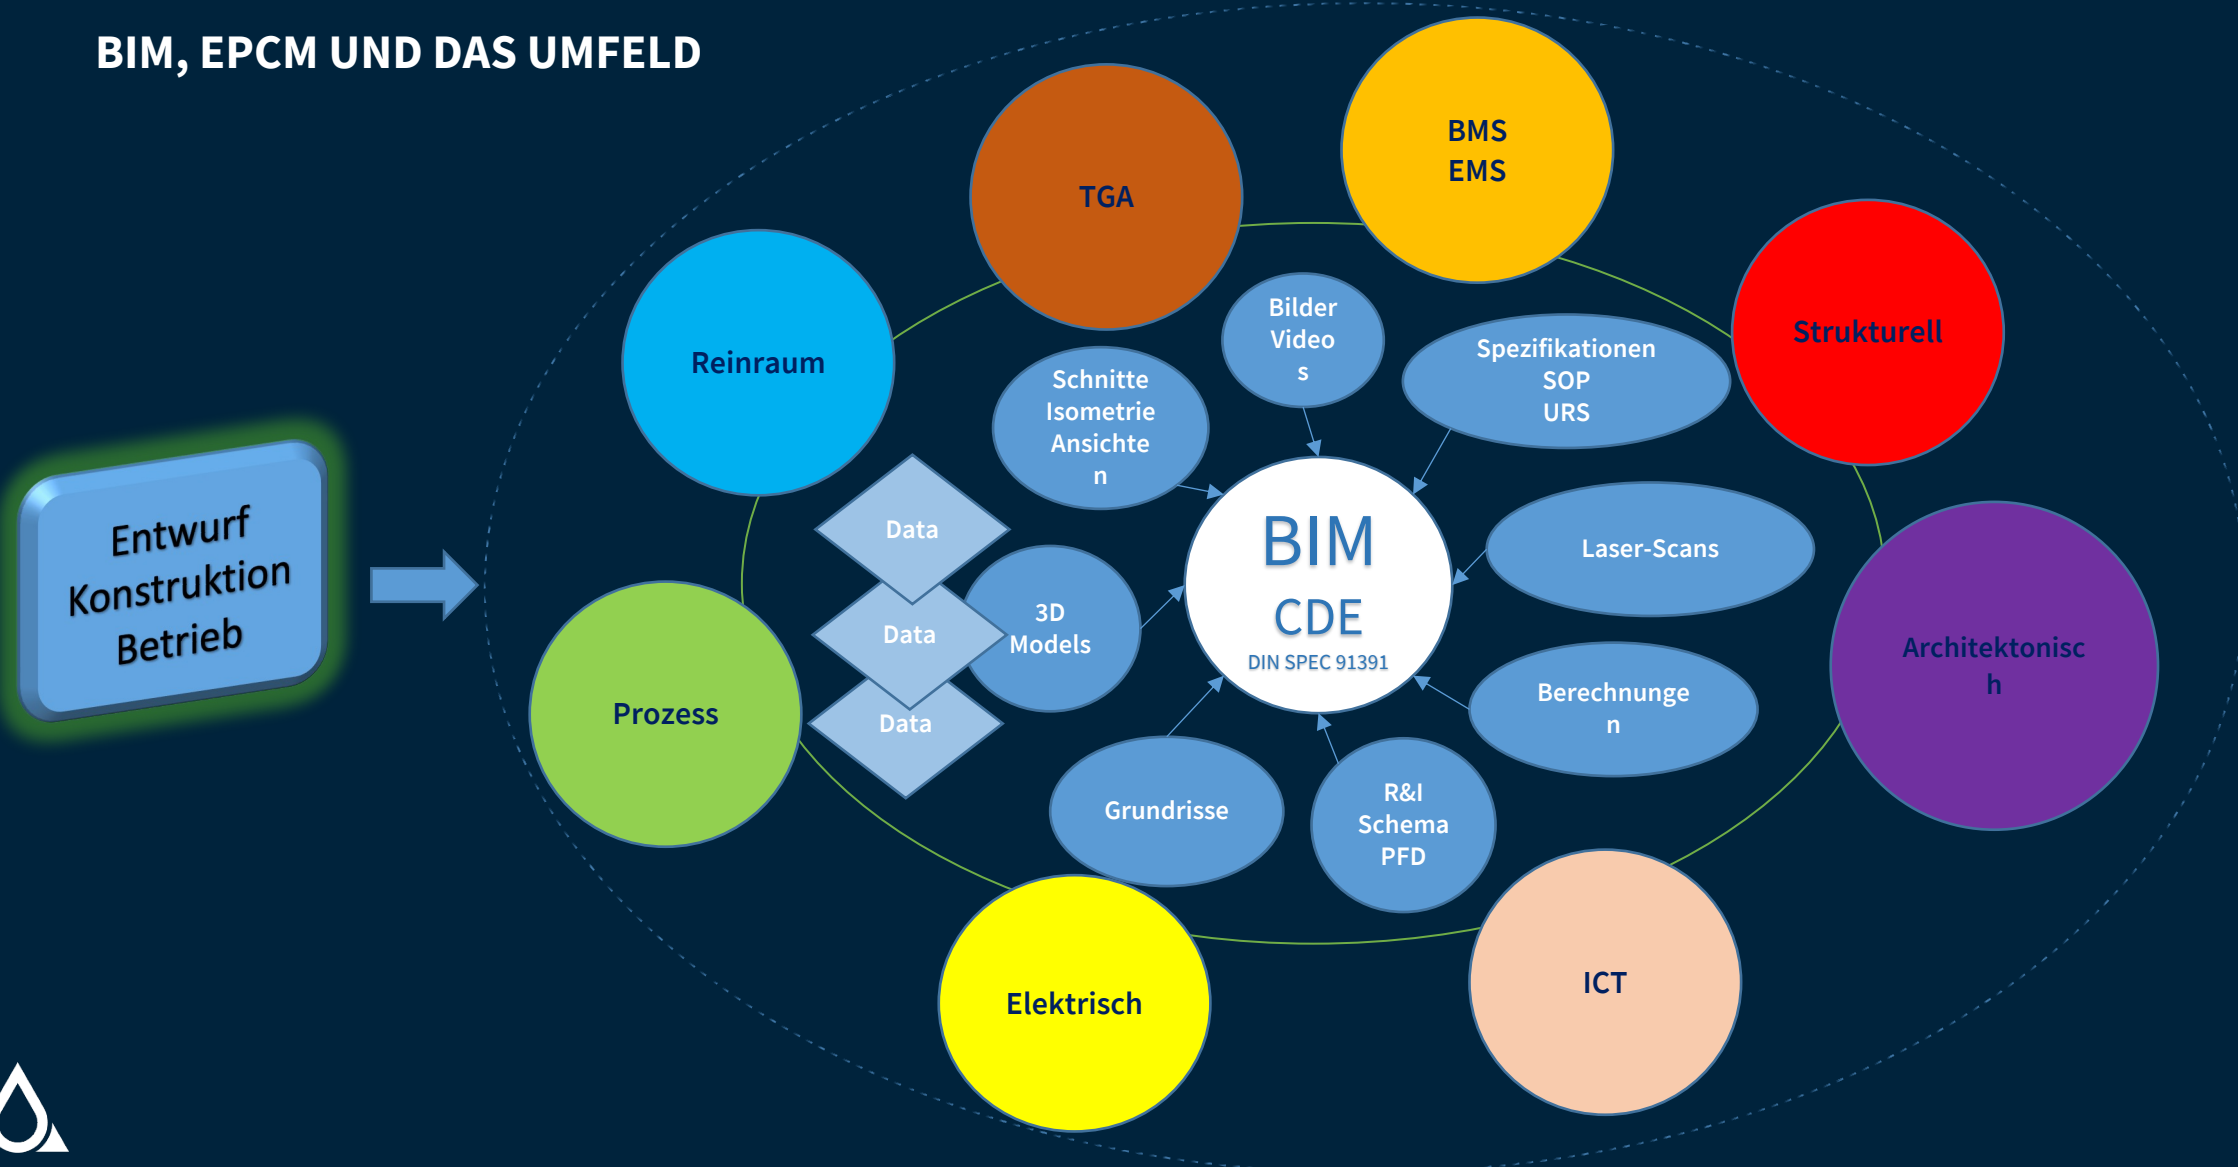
BIM, EPCM UND DAS UMFELD

Entwurf
Konstruktion
Betrieb

TGA

BMS
EMS

Strukturell

Reinraum

Bilder
Videos

Spezifikationen
SOP
URS

Schnitte
Isometrie
Ansichten

BIM
CDE
DIN SPEC 91391

Laser-Scans

Data

3D
Models

Data

Data

Architektonisch

Prozess

Berechnungen

Grundrisse

R&I
Schema
PFD

Elektrisch

ICT